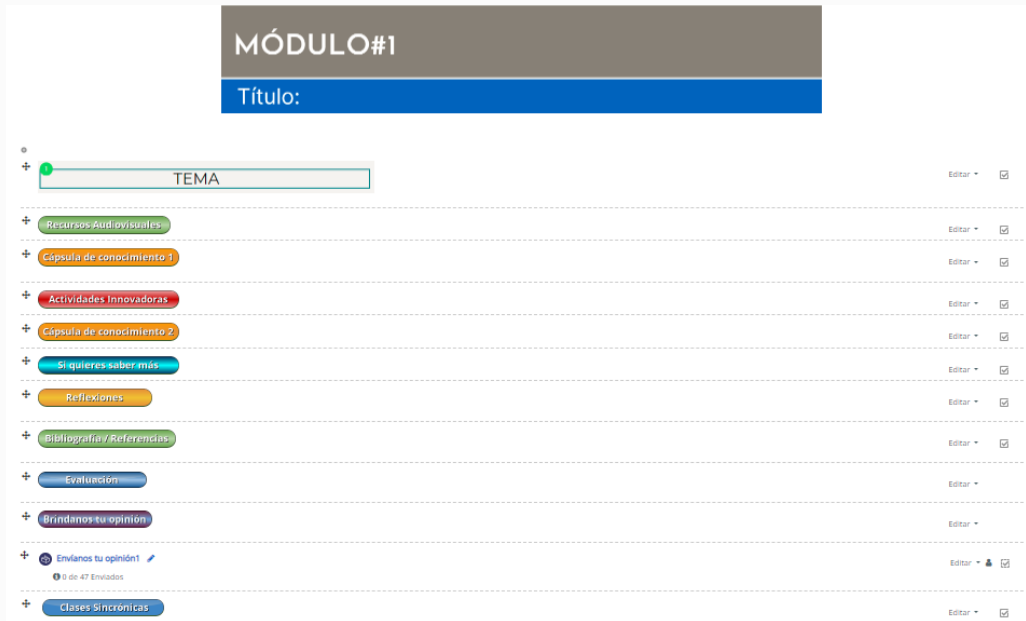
MÓDULO#1

Título:

TEMA

Editar

Recursos Audiovisuales

Editar

Cápsula de conocimiento 1

Editar

Actividades Innovadoras

Editar

Cápsula de conocimiento 2

Editar

Si quieres saber más

Editar

Reflexiones

Editar

Bibliografía / Referencias

Editar

Evaluación

Editar

Bríndanos tu opinion

Editar

Envíanos tu opinión1

0 de 47 Enviados

Editar

Clases Sincrónicas

Editar